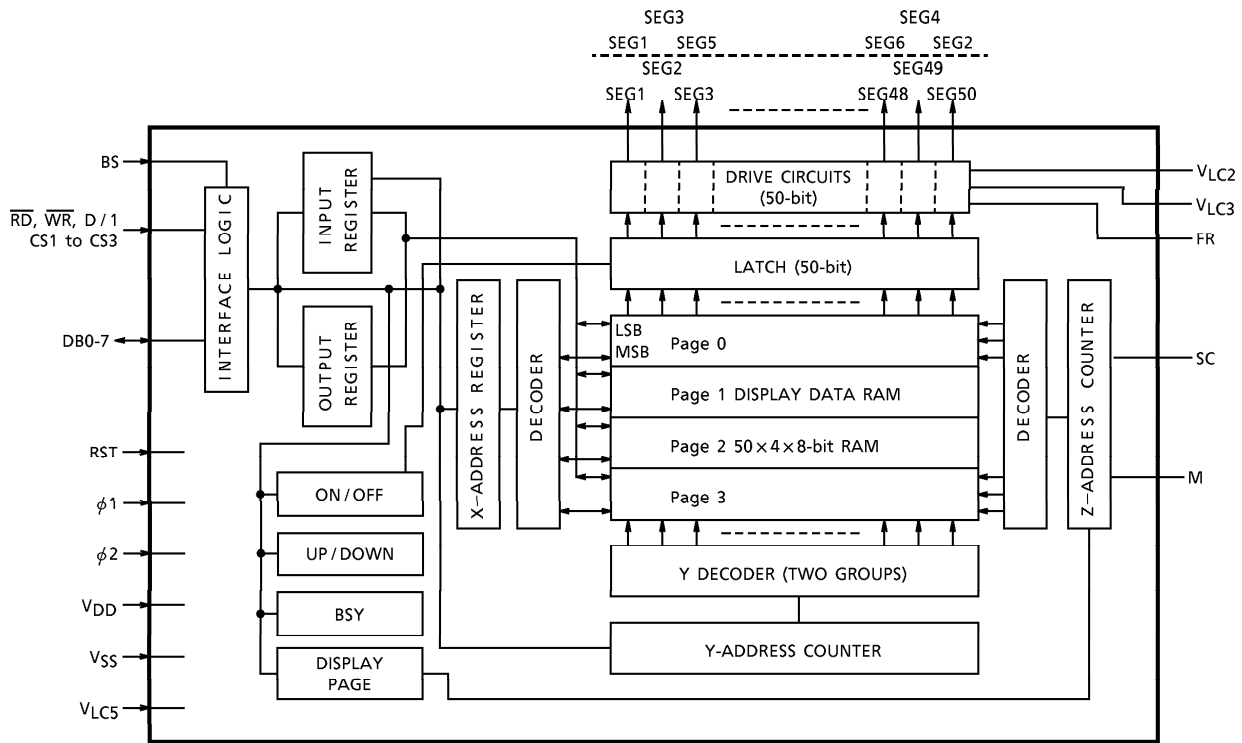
SEG3 SEG4
SEG1 SEG5 SEG6 SEG2
SEG2 SEG49
SEG1 SEG3 SEG48 SEG50

BS
$\overline{RD}$, $\overline{WR}$, D / 1
CS1 to CS3
DB0-7
RST
$\phi1$
$\phi2$
$V_{DD}$
$V_{SS}$
$V_{LC5}$

INTERFACE LOGIC

INPUT REGISTER

OUTPUT REGISTER

X–ADDRESS REGISTER

DECODER

DRIVE CIRCUITS (50-bit)

LATCH (50-bit)

LSB
MSB
Page 0
Page 1 DISPLAY DATA RAM
Page 2 $50 \times 4 \times 8$-bit RAM
Page 3

Y DECODER (TWO GROUPS)

Y-ADDRESS COUNTER

DECODER

Z–ADDRESS COUNTER

ON / OFF
UP / DOWN
BSY
DISPLAY PAGE

$V_{LC2}$
$V_{LC3}$
FR
SC
M